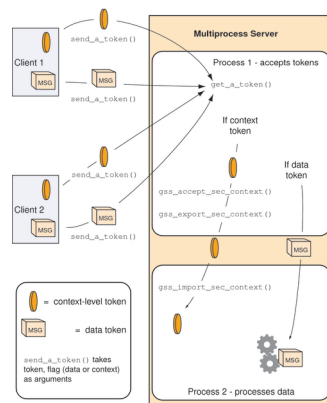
send_a_token()

Client 1

MSG

send_a_token()

send_a_token()

Client 2

MSG

MSG

send_a_token()

= context-level token

MSG = data token

send_a_token() takes token, flag (data or context) as arguments

Multiprocess Server

Process 1 - accepts tokens

get_a_token()

If context token

If data token

gss_accept_sec_context()

gss_export_sec_context()

MSG

gss_import_sec_context()

MSG

Process 2 - processes data